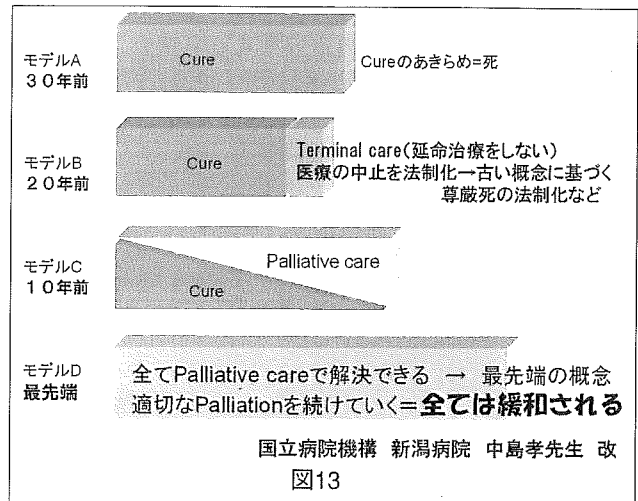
モデルA
30年前

Cure

Cureのあきらめ=死

モデルB
20年前

Cure

Terminal care(延命治療をしない)
医療の中止を法制化→古い概念に基づく
尊厳死の法制化など

モデルC
10年前

Palliative care

Cure

モデルD
最先端

全てPalliative careで解決できる → 最先端の概念
適切なPalliationを続けていく=全ては緩和される

国立病院機構 新潟病院 中島孝先生 改

図13